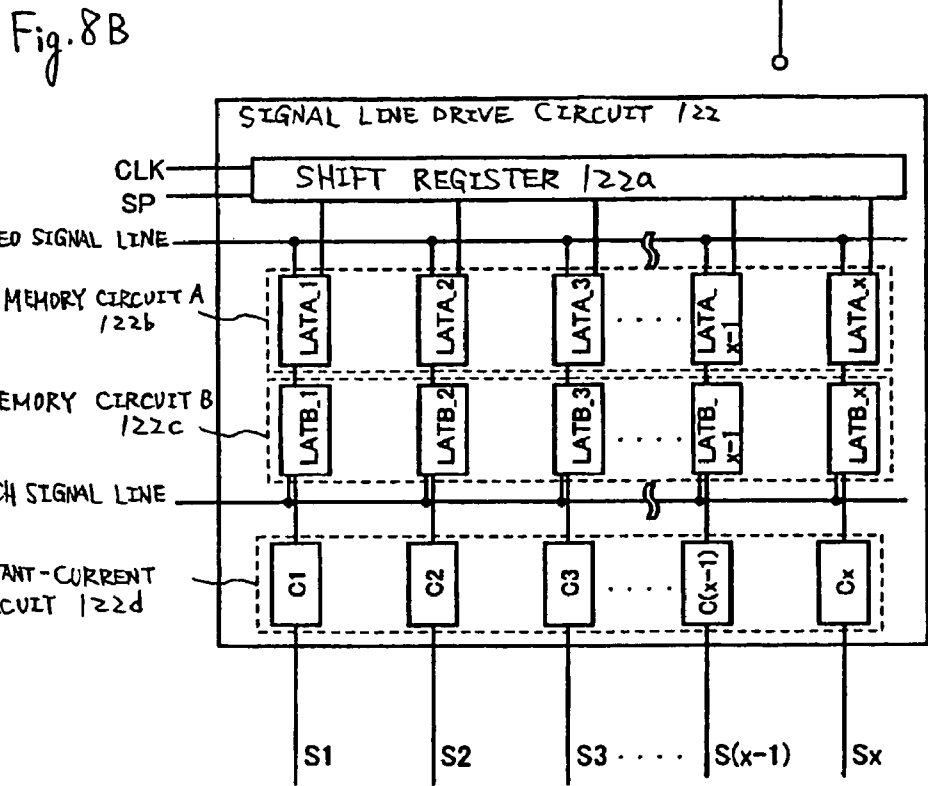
Fig. 8B

SIGNAL LINE DRIVE CIRCUIT 122

CLK
SP

SHIFT REGISTER 122a

ED SIGNAL LINE

MEMORY CIRCUIT A 122b

LATA_1
LATA_2
LATA_3
LATA_x-1
LATA_x

EMORY CIRCUIT B 122c

LATB_1
LATB_2
LATB_3
LATB_x-1
LATB_x

H SIGNAL LINE

ANT-CURRENT CUIT 122d

C1
C2
C3
C(x-1)
Cx

S1
S2
S3
S(x-1)
Sx